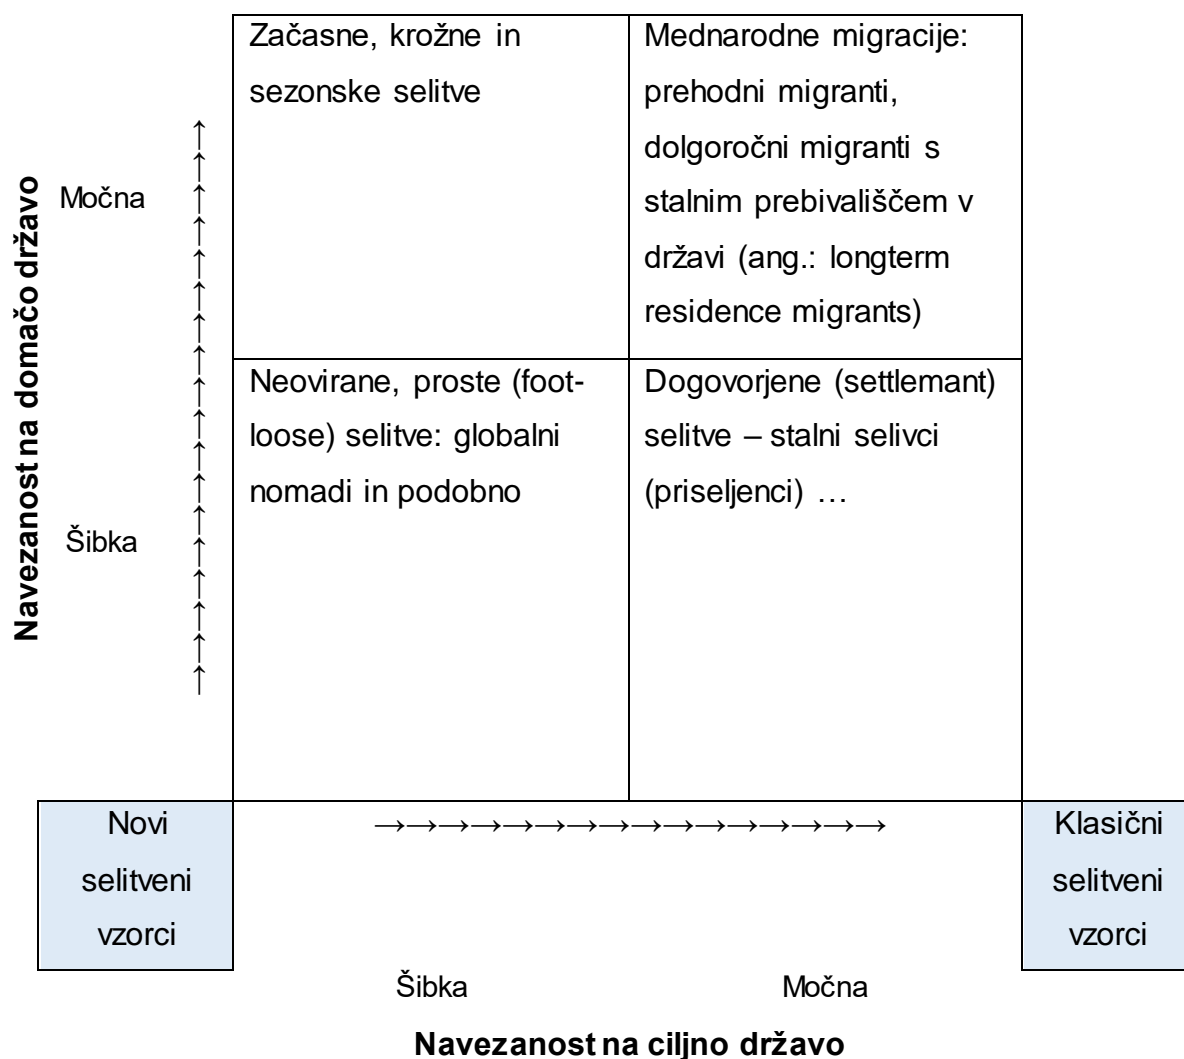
Navezanost na domačo državo

Močna

Šibka

| Začasne, krožne in sezonske selitve | Mednarodne migracije: prehodni migranti, dolgoročni migranti s stalnim prebivališčem v državi (ang.: longterm residence migrants) |
|---|---|
| Neovirane, proste (footloose) selitve: globalni nomadi in podobno | Dogovorjene (settlemant) selitve – stalni selivci (priseljenci) … |

Novi selitveni vzorci

→→→→→→→→→→→→→→→→→→→

Klasični selitveni vzorci

Šibka

Močna

Navezanost na ciljno državo